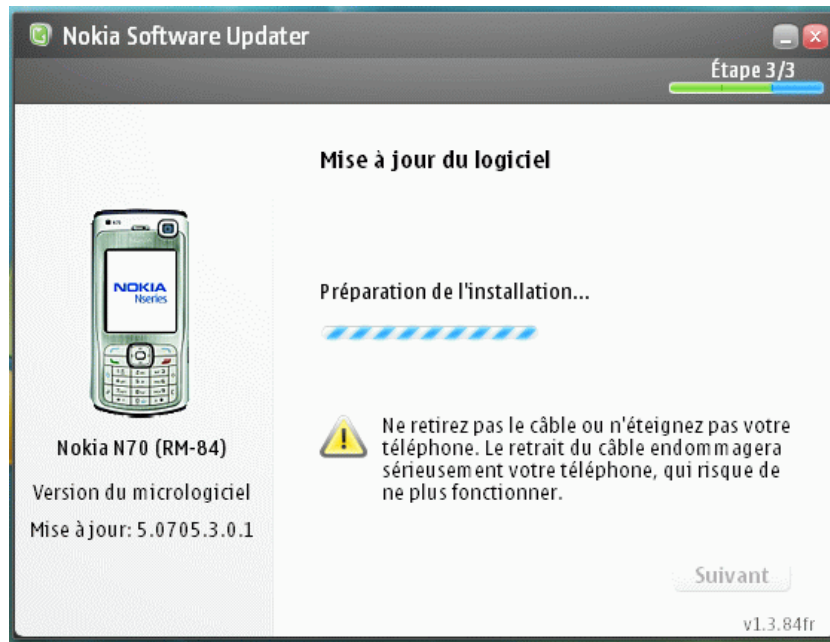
Nokia Software Updater

Étape 3/3

Mise à jour du logiciel

NOKIA
Nseries

Préparation de l'installation...

Nokia N70 (RM-84)

Version du micrologiciel

Mise à jour: 5.0705.3.0.1

Ne retirez pas le câble ou n'éteignez pas votre téléphone. Le retrait du câble endommagera sérieusement votre téléphone, qui risque de ne plus fonctionner.

Suivant

v1.3.84fr